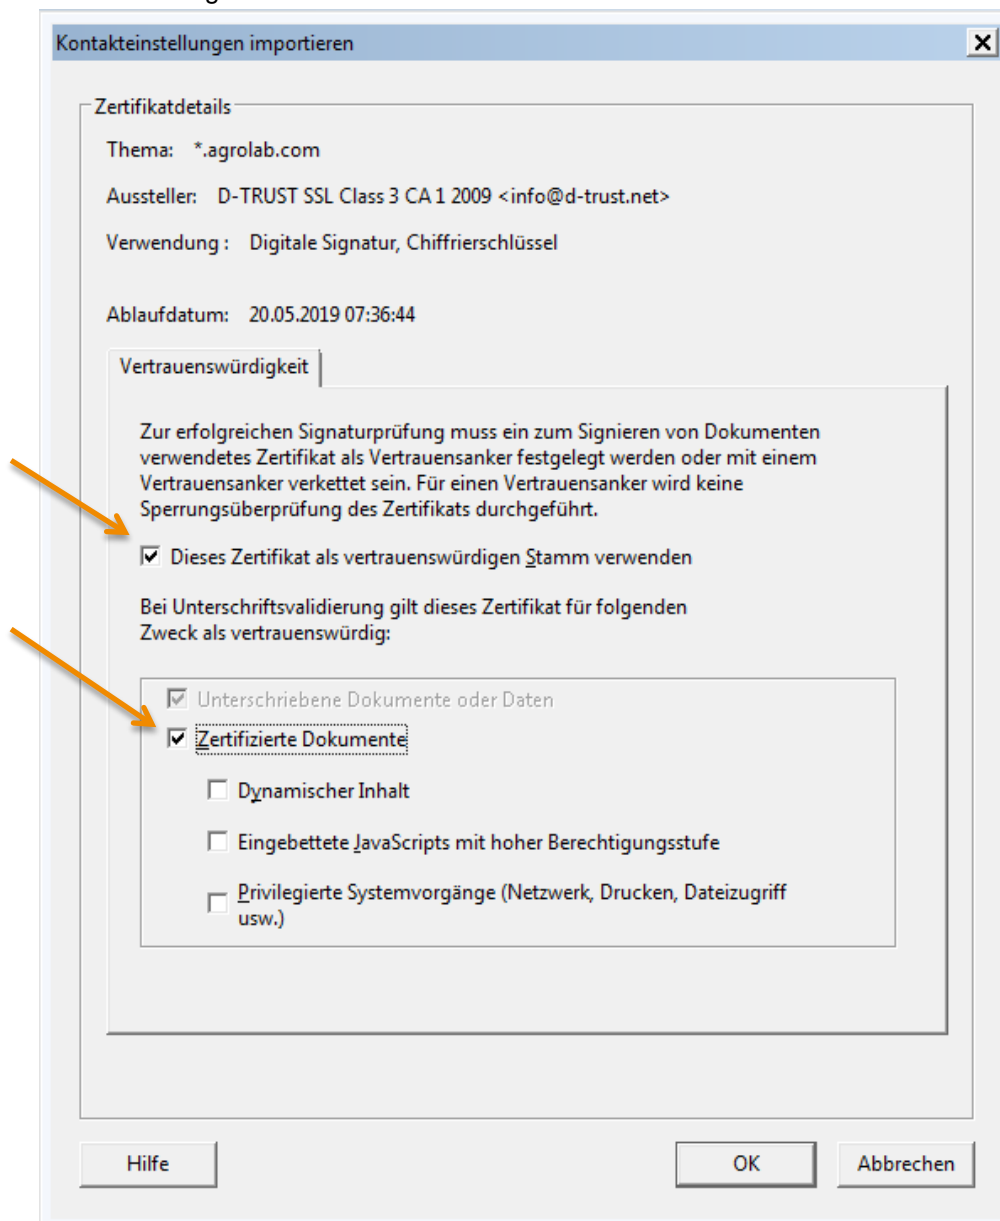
Kontakteinstellungen importieren

Zertifikatdetails

Thema: *.agrolab.com

Aussteller: D-TRUST SSL Class 3 CA 1 2009 <info@d-trust.net>

Verwendung : Digitale Signatur, Chiffrierschlüssel

Ablaufdatum: 20.05.2019 07:36:44

Vertrauenswürdigkeit

Zur erfolgreichen Signaturprüfung muss ein zum Signieren von Dokumenten verwendetes Zertifikat als Vertrauensanker festgelegt werden oder mit einem Vertrauensanker verkettet sein. Für einen Vertrauensanker wird keine Sperrungsüberprüfung des Zertifikats durchgeführt.

Dieses Zertifikat als vertrauenswürdigen Stamm verwenden

Bei Unterschriftsvalidierung gilt dieses Zertifikat für folgenden Zweck als vertrauenswürdig:

Unterschriebene Dokumente oder Daten

Zertifizierte Dokumente

Dynamischer Inhalt

Eingebettete JavaScripts mit hoher Berechtigungsstufe

Privilegierte Systemvorgänge (Netzwerk, Drucken, Dateizugriff usw.)

Hilfe

OK

Abbrechen